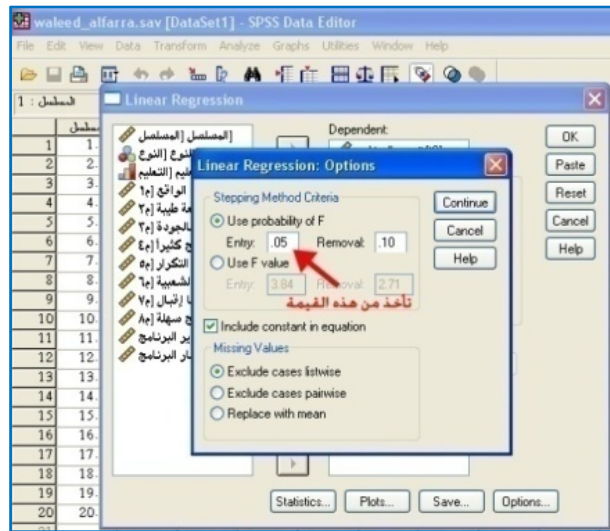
waleed_alfarra.sav [DataSet1] - SPSS Data Editor

File Edit View Data Transform Analyze Graphs Utilities Window Help

1 : المسلسل

المسلسل

| | |
|---|---|
| 1 | 1. |
| 2 | 2. |
| 3 | 3. |
| 4 | 4. |
| 5 | 5. |
| 6 | 6. |
| 7 | 7. |
| 8 | 8. |
| 9 | 9. |
| 10 | 10. |
| 11 | 11. |
| 12 | 12. |
| 13 | 13. |
| 14 | 14. |
| 15 | 15. |
| 16 | 16. |
| 17 | 17. |
| 18 | 18. |
| 19 | 19. |
| 20 | 20. |

Linear Regression

[المسلسل [المسلسل
[النوع [النوع
[التعليم [التعليم
الواقع [م1]
ة طبية [م2]
الجودة [م3]
ج كثيراً [م4]
التكرار [م5]
الشعبية [م6]
ا إقبال [م7]
ج سهلة [م8]
ير البرنامج
نار البرنامج

Dependent:

OK
Paste
Reset
Cancel
Help

Linear Regression: Options

Stepping Method Criteria
Use probability of F
Entry: .05 Removal: .10
Use F value
Entry: 3.84 Removal: 2.71

تأخذ من هذه القيمة

Continue
Cancel
Help

Include constant in equation

Missing Values
Exclude cases listwise
Exclude cases pairwise
Replace with mean

Statistics... Plots... Save... Options...